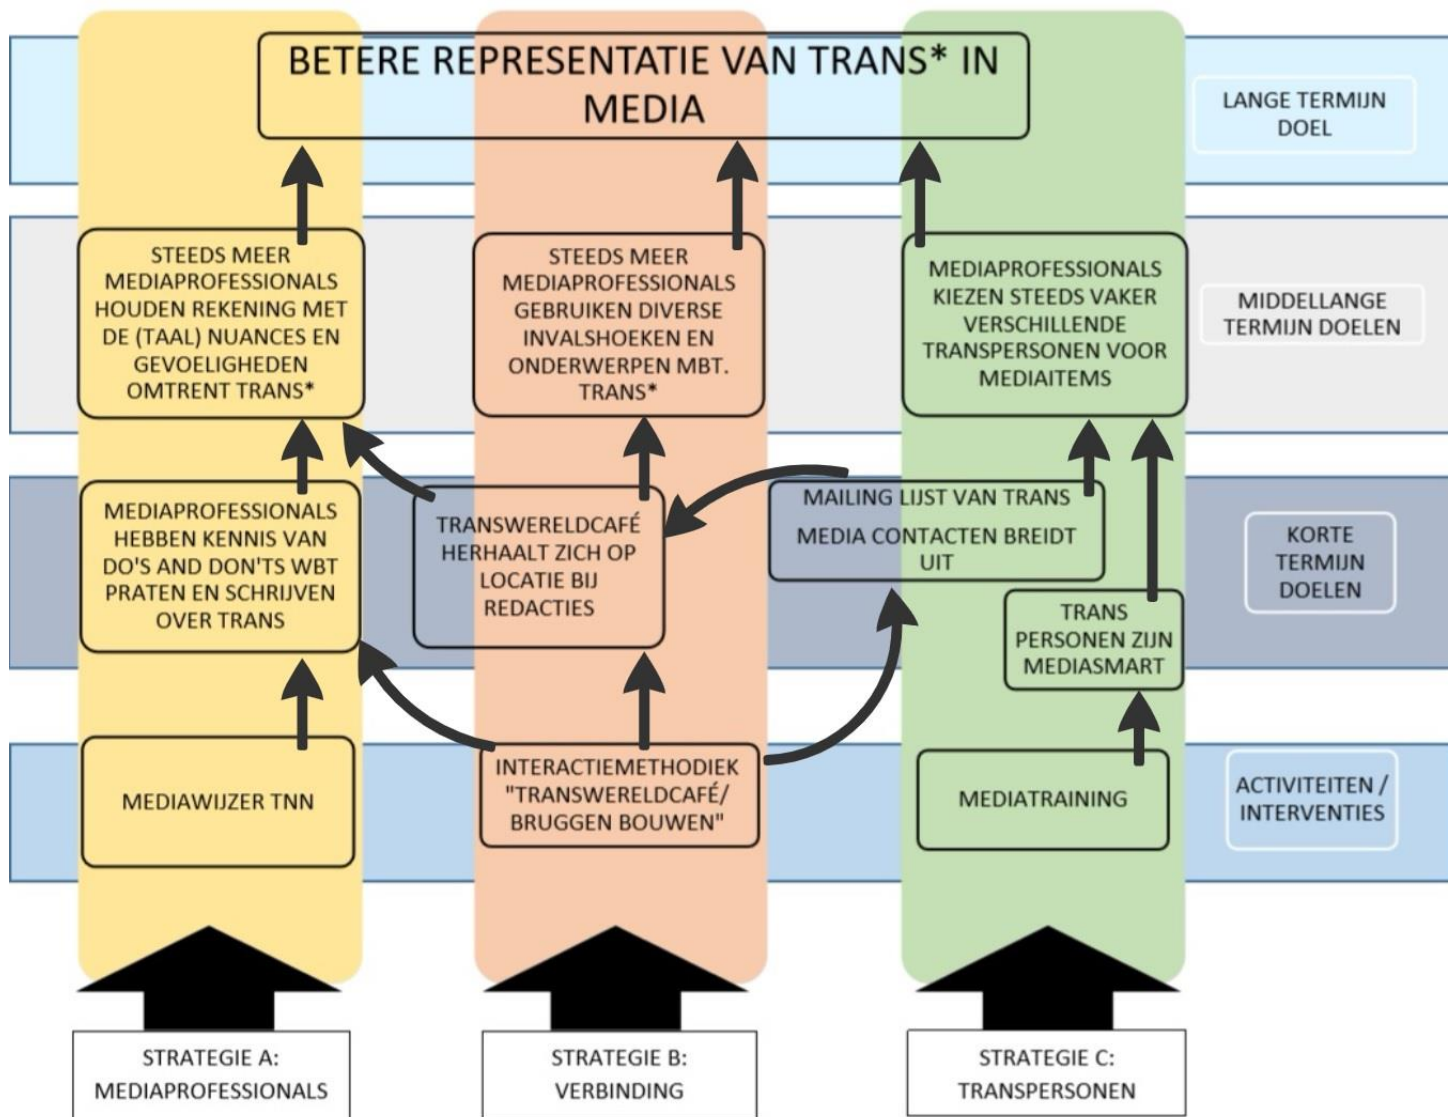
BETERE REPRESENTATIE VAN TRANS* IN MEDIA

LANGE TERMIJN DOEL

STEEDS MEER MEDIAPROFESSIONALS HOUDEN REKENING MET DE (TAAL) NUANCES EN GEVOELIGHEDEN OMTRENT TRANS*

STEEDS MEER MEDIAPROFESSIONALS GEBRUIKEN DIVERSE INVALSHOEKEN EN ONDERWERPEN MBT. TRANS*

MEDIAPROFESSIONALS KIEZEN STEEDS VAKER VERSCHILLENDE TRANSPERSONEN VOOR MEDIAITEMS

MIDDELLANGE TERMIJN DOELEN

MEDIAPROFESSIONALS HEBBEN KENNIS VAN DO'S AND DON'TS WBT PRATEN EN SCHRIJVEN OVER TRANS

TRANSWERELDCAFÉ HERHAALT ZICH OP LOCATIE BIJ REDACTIES

MAILING LIJST VAN TRANS MEDIA CONTACTEN BREIDT UIT

TRANS PERSONEN ZIJN MEDIASMART

KORTE TERMIJN DOELEN

MEDIAWIJZER TNN

INTERACTIEMETHODIEK "TRANSWERELDCAFÉ/ BRUGGEN BOUWEN"

MEDIATRAINING

ACTIVITEITEN / INTERVENTIES

STRATEGIE A: MEDIAPROFESSIONALS

STRATEGIE B: VERBINDING

STRATEGIE C: TRANSPERSONEN